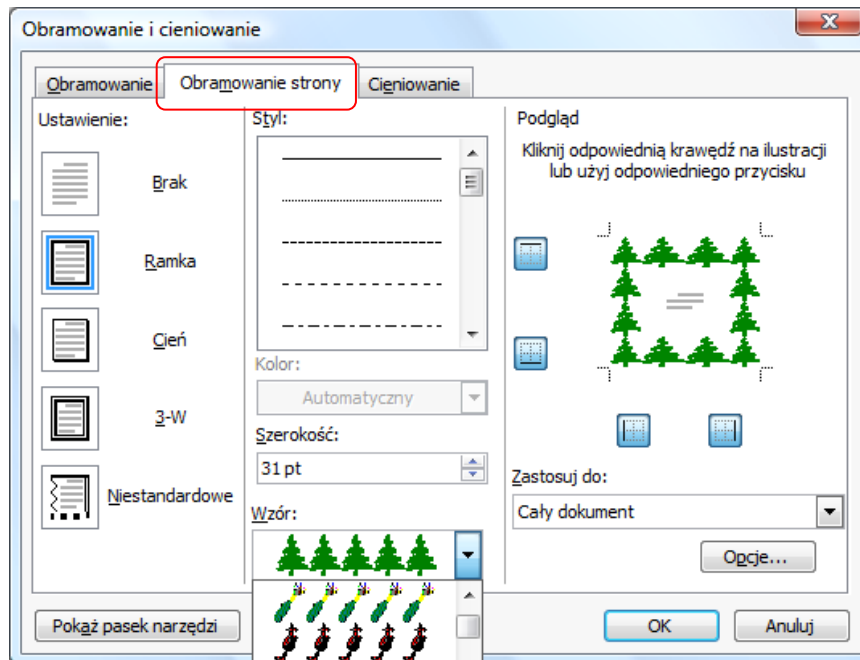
Obramowanie i cieniowanie

Obramowanie | Obramowanie strony | Cieniowanie

Ustawienie:

Brak

Ramka

Cień

3-W

Niestandardowe

Styl:

Kolor:

Automatyczny

Szerokość:

31 pt

Wzór:

Podgląd

Kliknij odpowiednią krawędź na ilustracji lub użyj odpowiedniego przycisku

Zastosuj do:

Cały dokument

Opcje...

Pokaż pasek narzędzi

OK

Anuluj